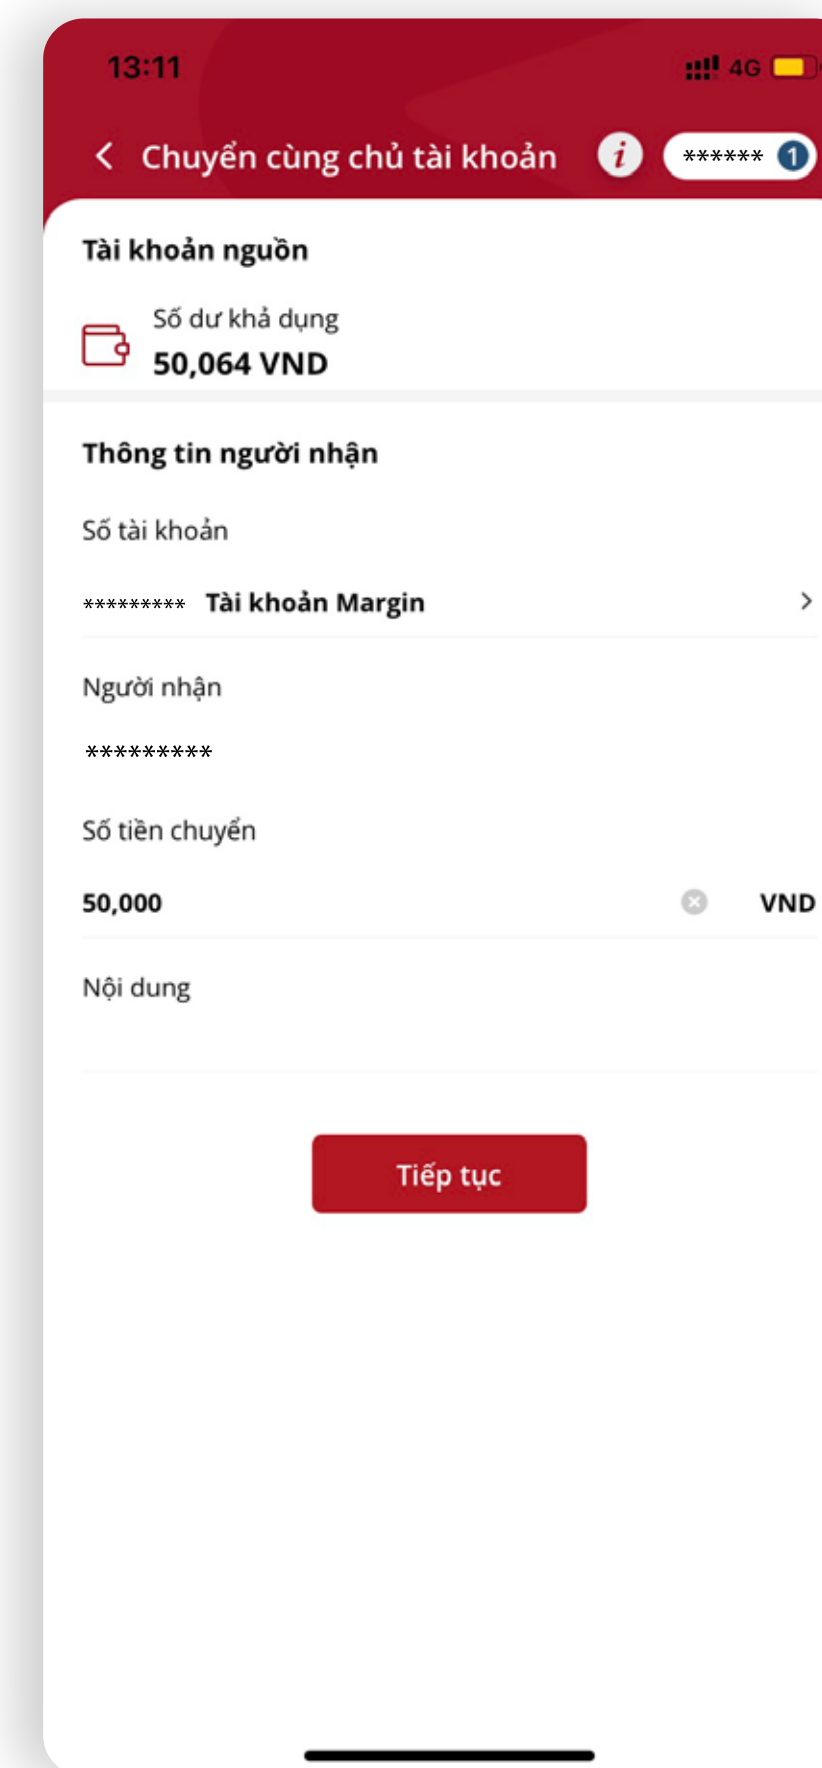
13:11

4G

Chuyển cùng chủ tài khoản

i

****** 1

Tài khoản nguồn

Số dư khả dụng

50,064 VND

Thông tin người nhận

Số tài khoản

********* Tài khoản Margin

Người nhận

*********

Số tiền chuyển

50,000

VND

Nội dung

Tiếp tục